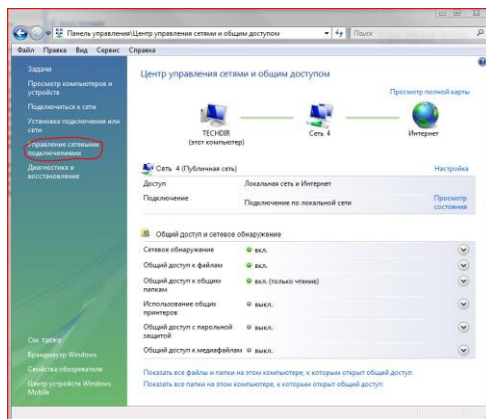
« Панель управления | Центр управления сетями и общим доступом
Поиск

Файл Правка Вид Сервис Справка

Задачи
Просмотр компьютеров и устройств
Подключиться к сети
Установка подключения или сети
Управление сетевыми подключениями
Диагностика и восстановление

Центр управления сетями и общим доступом

Просмотр полной карты

TECHDIR
(этот компьютер)

Сеть 4

Интернет

Сеть 4 (Публичная сеть)
Настройка

| | | |
|---|---|---|
| Доступ | Локальная сеть и Интернет | |
| Подключение | Локальное подключение по локальной сети | Просмотр состояния |

Общий доступ и сетевое обнаружение

| | |
|---|---|
| Сетевое обнаружение | вкл. |
| Общий доступ к файлам | вкл. |
| Общий доступ к общим папкам | вкл. (только чтение) |
| Использование общих принтеров | выкл. |
| Общий доступ с парольной защитой | выкл. |
| Общий доступ к медиафайлам | выкл. |

Показать все файлы и папки на этом компьютере, к которым открыт общий доступ
Показать все папки на этом компьютере, к которым открыт общий доступ

См. также
Брандмауэр Windows
Свойства обозревателя
Центр устройств Windows Mobile